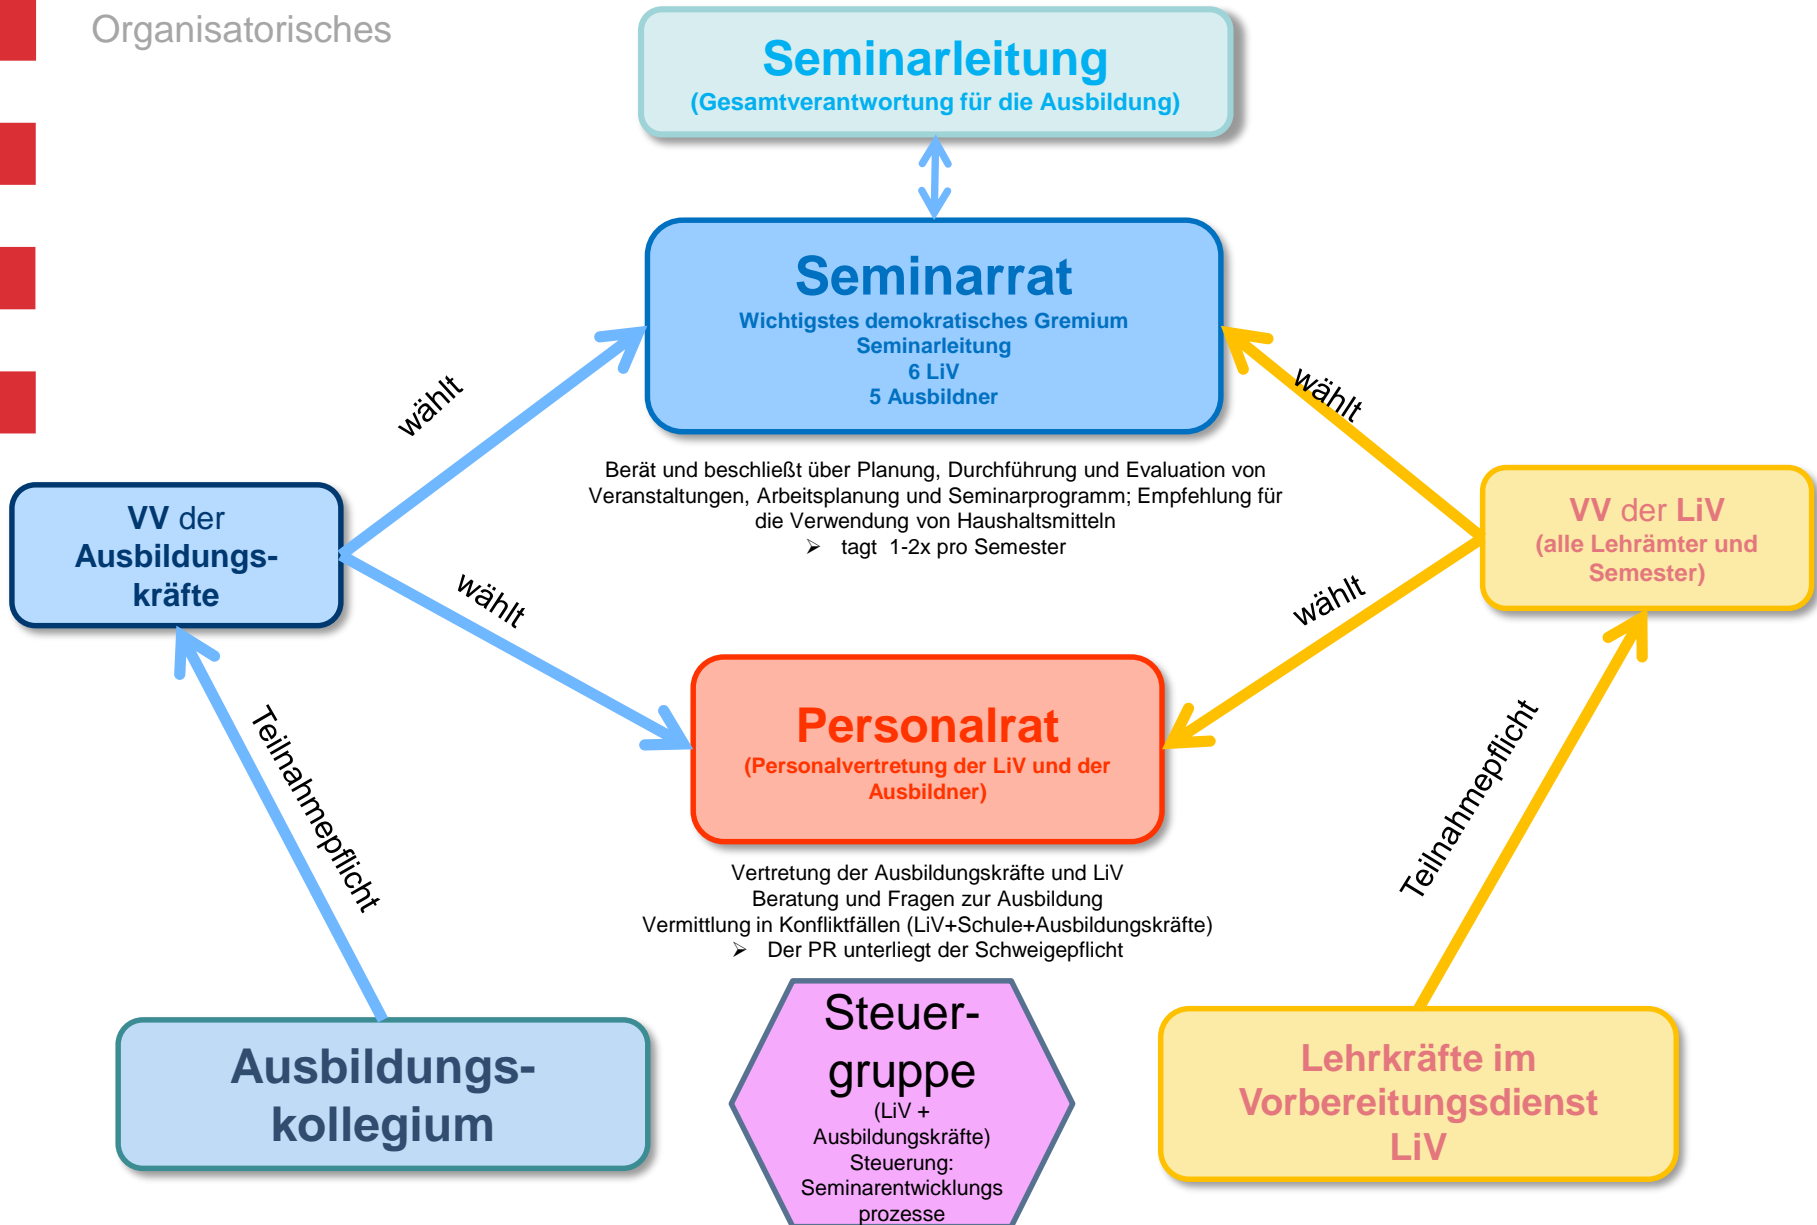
Organisatorisches

Seminarleitung
(Gesamtverantwortung für die Ausbildung)

Seminarrat
Wichtigstes demokratisches Gremium
Seminarleitung
6 LiV
5 Ausbildner

wählt

wählt

Berät und beschließt über Planung, Durchführung und Evaluation von Veranstaltungen, Arbeitsplanung und Seminarprogramm; Empfehlung für die Verwendung von Haushaltsmitteln
➢ tagt 1-2x pro Semester

VV der Ausbildungskräfte

VV der LiV
(alle Lehrämter und Semester)

wählt

wählt

Personalrat
(Personalvertretung der LiV und der Ausbildner)

Teilnahmepflicht

Teilnahmepflicht

Vertretung der Ausbildungskräfte und LiV
Beratung und Fragen zur Ausbildung
Vermittlung in Konfliktfällen (LiV+Schule+Ausbildungskräfte)
➢ Der PR unterliegt der Schweigepflicht

Ausbildungskollegium

Steuergruppe
(LiV + Ausbildungskräfte)
Steuerung:
Seminarentwicklungs prozesse

Lehrkräfte im Vorbereitungsdienst
LiV